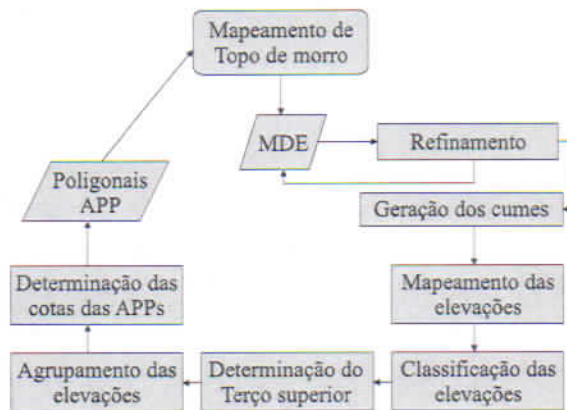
Mapeamento de Topo de morro

MDE

Refinamento

Geração dos cumes

Mapeamento das elevações

Classificação das elevações

Determinação do Terço superior

Agrupamento das elevações

Determinação das cotas das APPs

Poligonais APP